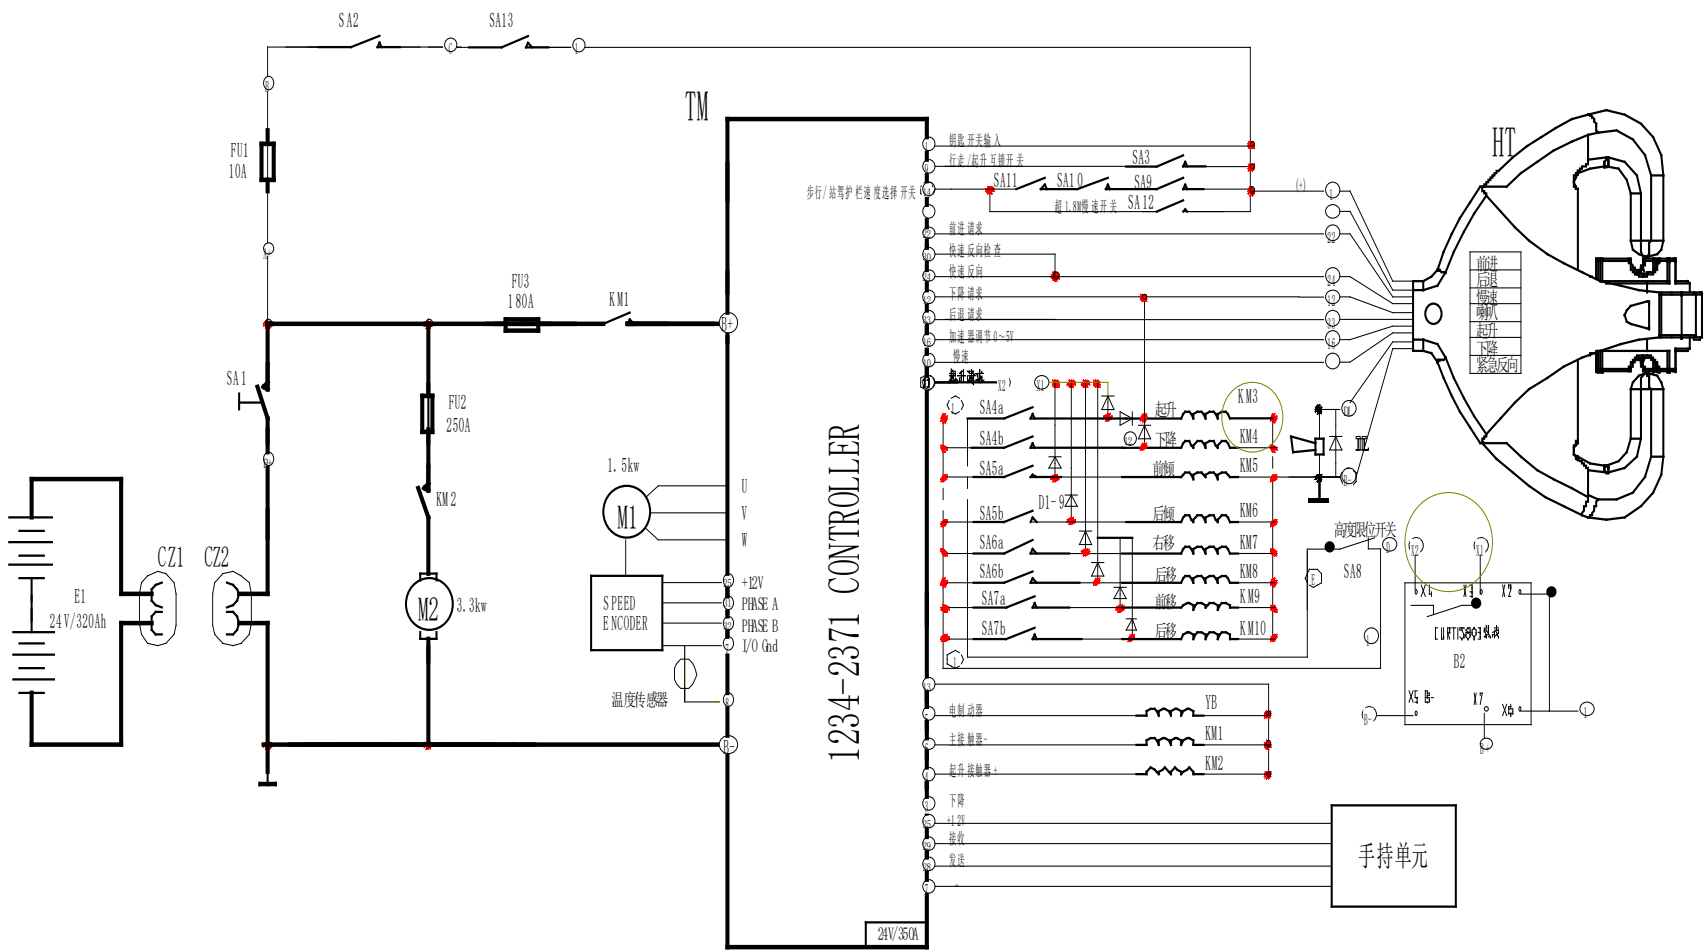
SA2
SA13
FU1
10A
TM
HT
钥匙开关输入
行走/起升互锁开关
步行/站驾护栏速度选择开关
SA3
SA11
SA10
SA9
超1.8M慢速开关
SA12
前进请求
快速反向检查
快速反向
下降请求
后退请求
加速器调节0~5V
慢速
起升请求
前进
后退
慢速
喇叭
起升
下降
紧急反向
FU3
180A
KM1
B+
SA1
FU2
250A
KM2
SA4a
SA4b
SA5a
SA5b
SA6a
SA6b
SA7a
SA7b
D1-9
起升
下降
前倾
后倾
右移
后移
前移
后移
KM3
KM4
KM5
KM6
KM7
KM8
KM9
KM10
1.5kw
M1
U
V
W
SPEED
ENCODER
+12V
PHASE A
PHASE B
I/O Gnd
温度传感器
E1
24V/320Ah
CZ1
CZ2
M2
3.3kw
B-
1234-2371 CONTROLLER
高度限位开关
SA8
X1
X2
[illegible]
B2
X5 B-
X7
X6
电制动器
主接触器-
起升接触器+
YB
KM1
KM2
下降
+12V
接收
发送
手持单元
24V/350A